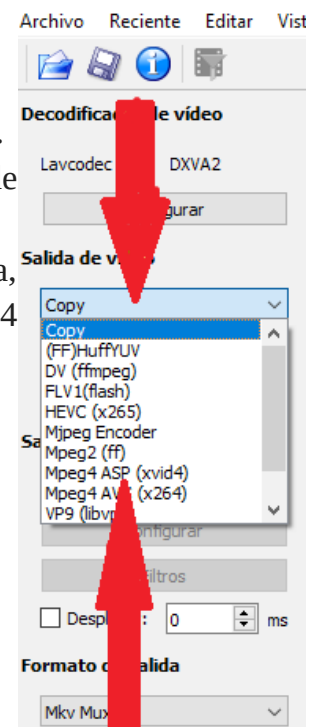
Archivo Reciente Editar Vist

Decodifica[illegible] le vídeo

Lavcodec DXVA2

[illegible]gurar

Salida de v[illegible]

Copy

Copy
(FF)HuffYUV
DV (ffmpeg)
FLV1(flash)
HEVC (x265)
Mjpeg Encoder
Mpeg2 (ff)
Mpeg4 ASP (xvid4)
Mpeg4 AV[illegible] (x264)
VP9 (libv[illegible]

Sa

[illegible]onfigurar

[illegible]iltros

Desp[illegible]: 0 ms

Formato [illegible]alida

Mkv Mux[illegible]

.
e
a,
4